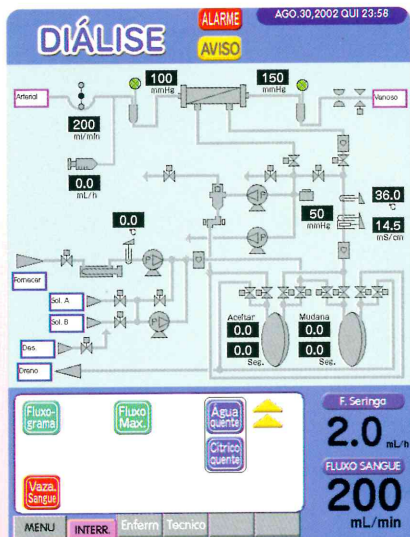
DIÁLISE

ALARME

AVISO

AGO.30,2002 QUI 23:58

Arterial

100
mmHg

150
mmHg

Venoso

200
ml/min

0.0
mL/h

0.0
°C

36.0
°C

50
mmHg

14.5
mS/cm

Fornecer

Sol. A

Sol. B

Des.

Dreno

Aceitar
0.0
0.0
Seg.

Mudança
0.0
0.0
Seg.

Fluxo-grama

Fluxo Max.

Agua quente

Citrico quente

Vaza. Sangue

F. Seringa

2.0 mL/h

FLUXO SANGUE

200
mL/min

MENU

INTERR.

Enferm

Tecnico